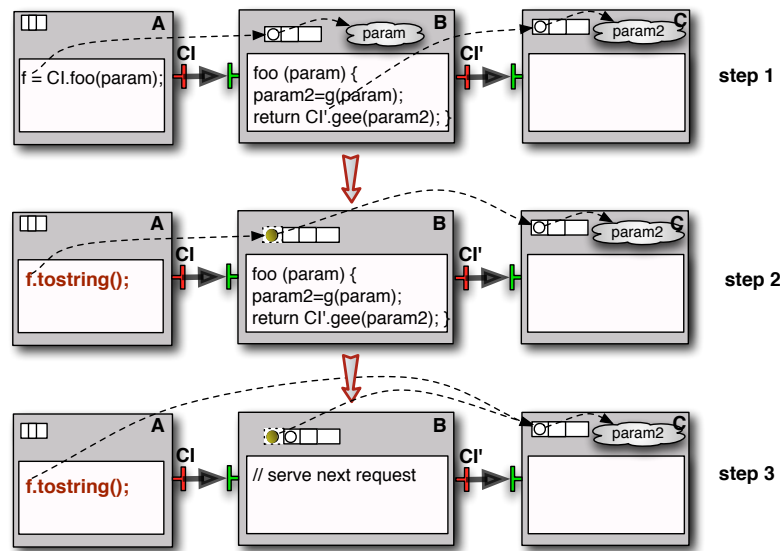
A
f = CI.foo(param);
CI
B
param
foo (param) {
param2=g(param);
return CI'.gee(param2); }
CI'
C
param2
step 1

A
f.tostring();
CI
B
foo (param) {
param2=g(param);
return CI'.gee(param2); }
CI'
C
param2
step 2

A
f.tostring();
CI
B
// serve next request
CI'
C
param2
step 3